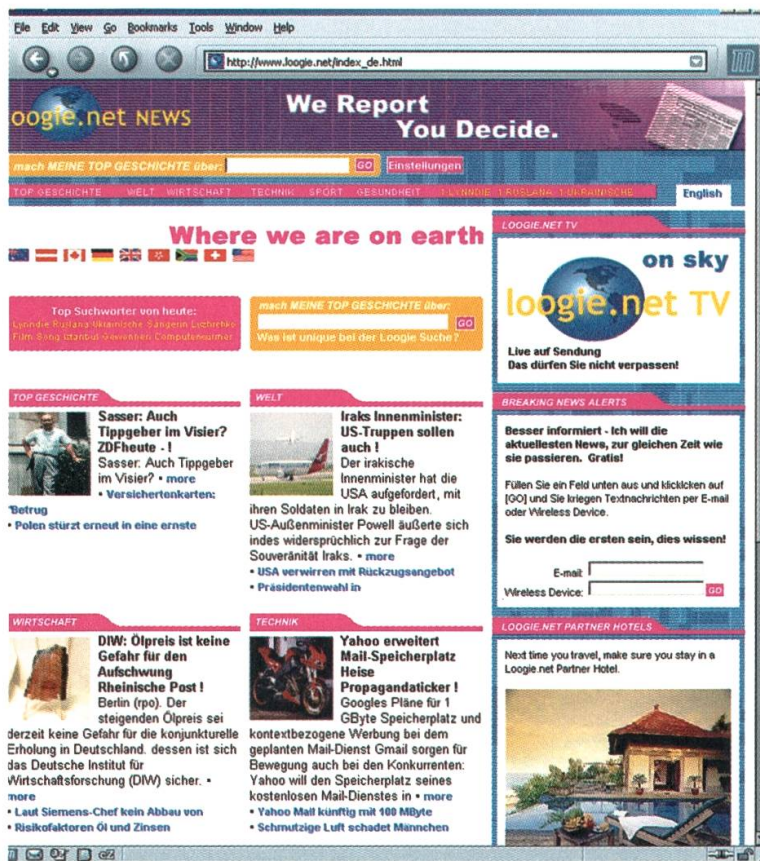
File Edit View Go Bookmarks Tools Window Help

http://www.loogie.net/index_de.html

oogie.net NEWS

We Report You Decide.

mach MEINE TOP GESCHICHTE über: GO Einstellungen

TOP GESCHICHTE WELT WIRTSCHAFT TECHNIK SPORT GESUNDHEIT 1.LYNDIE 1.RUSLANA 1.UKRAINISCHE English

Where we are on earth

Top Suchworter von heute:
Lyndie Ruslana Ukrainische Sängerin Lochenko Film Song Istanbul Gewinnen Computerwurm

mach MEINE TOP GESCHICHTE über:
GO
Was ist unique bei der Loogie Suche?

TOP GESCHICHTE

Sasser: Auch Tippgeber im Visier? ZDFheute - !
Sasser: Auch Tippgeber im Visier? • more
• Versichertenkarten: Betrug
• Polen stürzt erneut in eine ernste

WELT

Iraks Innenminister: US-Truppen sollen auch !
Der irakische Innenminister hat die USA aufgefordert, mit ihren Soldaten in Irak zu bleiben. US-Außenminister Powell äußerte sich indes widersprüchlich zur Frage der Souveränität Iraks. • more
• USA verwirren mit Rückzugsangebot
• Präsidentenwahl in

WIRTSCHAFT

DIW: Ölpreis ist keine Gefahr für den Aufschwung Rheinische Post !
Berlin (rpo). Der steigenden Ölpreis sei derzeit keine Gefahr für die konjunkturelle Erholung in Deutschland. dessen ist sich das Deutsche Institut für Wirtschaftsforschung (DIW) sicher. • more
• Laut Siemens-Chef kein Abbau von
• Risikofaktoren Öl und Zinsen

TECHNIK

Yahoo erweitert Mail-Speicherplatz Heise Propagandaticker !
Googles Pläne für 1 GByte Speicherplatz und kontextbezogene Werbung bei dem geplanten Mail-Dienst Gmail sorgen für Bewegung auch bei den Konkurrenten: Yahoo will den Speicherplatz seines kostenlosen Mail-Dienstes in • more
• Yahoo Mail künftig mit 100 MByte
• Schmutzige Luft schadet Männchen

LOOGIE.NET TV

on sky
loogie.net TV
Live auf Sendung
Das dürfen Sie nicht verpassen!

BREAKING NEWS ALERTS

Besser informiert - Ich will die aktuellesten News, zur gleichen Zeit wie sie passieren. Gratis!

Füllen Sie ein Feld unten aus und klicken auf [GO] und Sie kriegen Textnachrichten per E-mail oder Wireless Device.

Sie werden die ersten sein, dies wissen!

E-mail:
Wireless Device: GO

LOOGIE.NET PARTNER HOTELS

Next time you travel, make sure you stay in a Loogie.net Partner Hotel.